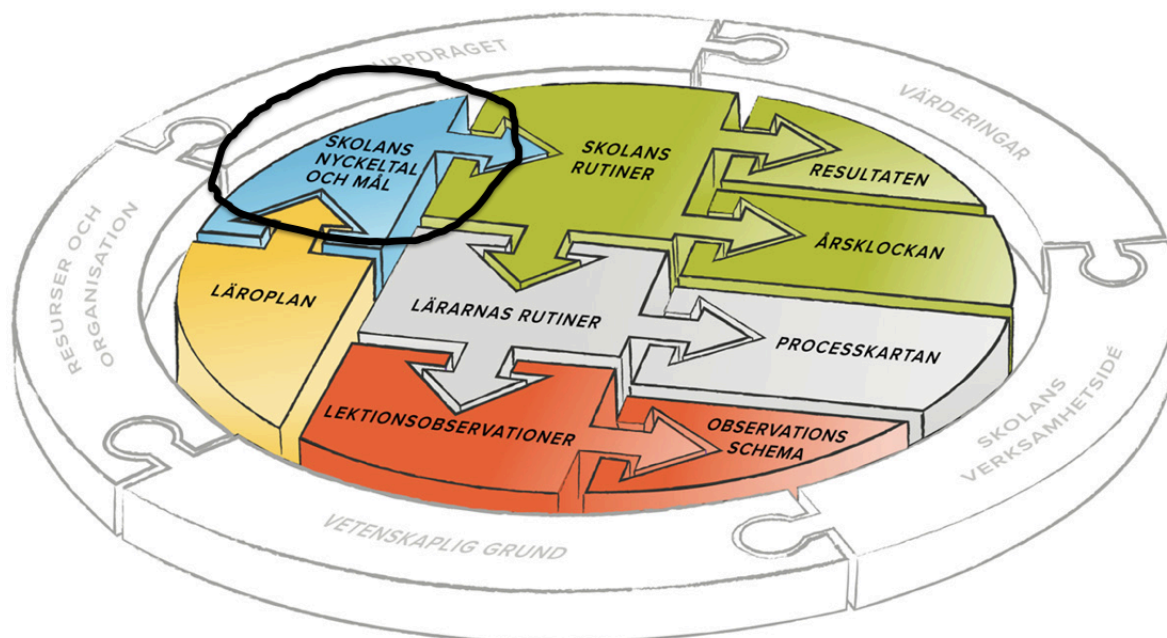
UPPDRAGET

VÄRDERINGAR

RESURSER OCH ORGANISATION

SKOLANS VERKSAMHETSIDÉ

VETENSKAPLIG GRUND

SKOLANS NYCKELTAL OCH MÅL

SKOLANS RUTINER

RESULTATEN

ÅRSKLOCKAN

LÄROPLAN

LÄRARNAS RUTINER

PROCESSKARTAN

LEKTIONSOBSERVATIONER

OBSERVATIONS SCHEMA